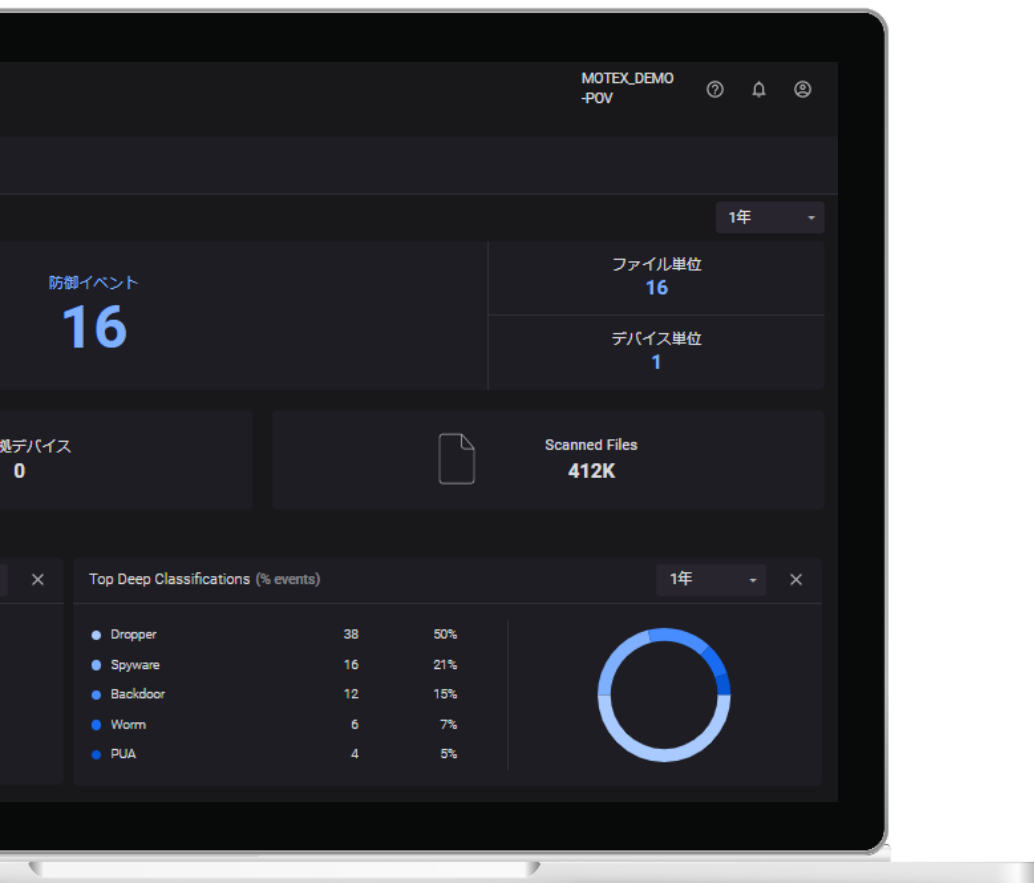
MOTEX_DEMO-POV

1年

防御イベント
16

ファイル単位
16

デバイス単位
1

規デバイス
0

Scanned Files
412K

Top Deep Classifications (% events)

1年

| | | |
|---|---|---|
| Dropper | 38 | 50% |
| Spyware | 16 | 21% |
| Backdoor | 12 | 15% |
| Worm | 6 | 7% |
| PUA | 4 | 5% |